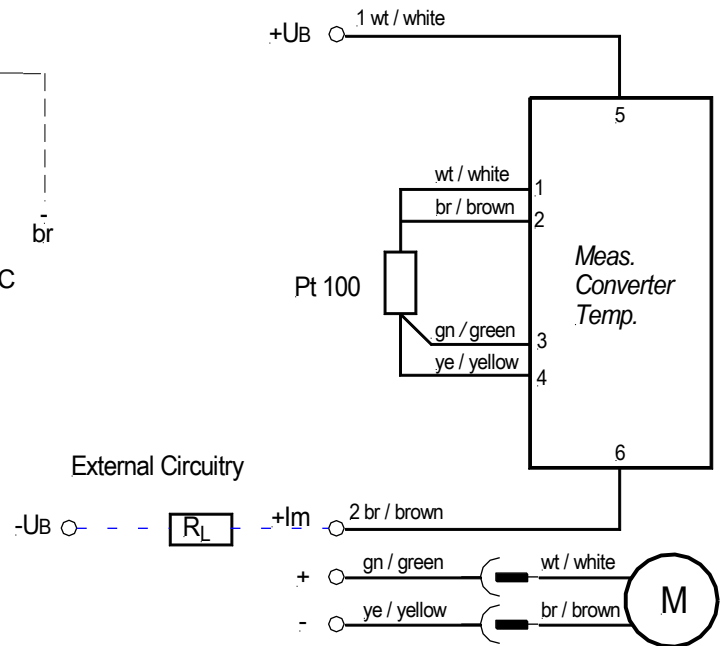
+UB
1 wt / white
5
br
C
wt / white
1
br / brown
2
Pt 100
Meas.
Converter
Temp.
gn / green
3
ye / yellow
4
6
External Circuitry
-UB
$R_L$
+Im
2 br / brown
+
gn / green
wt / white
M
-
ye / yellow
br / brown